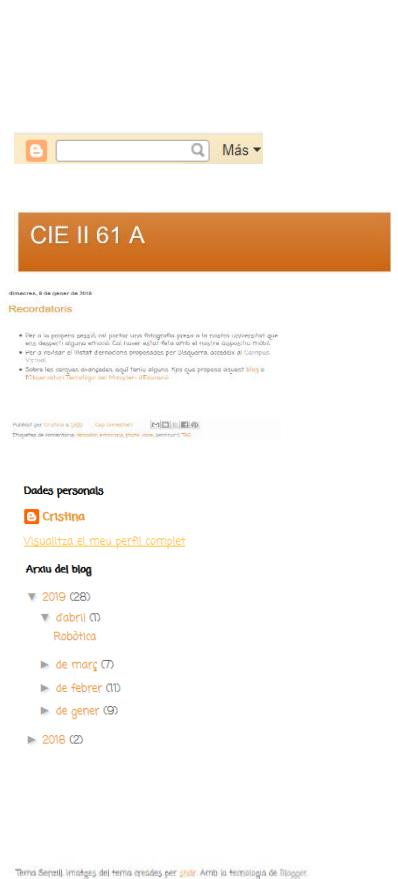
Más

CIE II 61 A

dimecres, 8 de gener de 2018

Recordatoris

- Per a la propera sessió, cal portar una fotografia presa a la vostra universitat que els desperti alguna emoció. Cal haver-se fet amb el vostre dispositiu mòbil.
- Per a revisar el llistat d'emocions proposades per Bisquerra, accediu al Campus Virtual.
- Sobre les cerques avançades, aquí teniu alguna. Tips que proposa aquest blog a l'Observatori Tecnològic del Ministeri d'Educació.

Publicat per Cristina a 1:00 Cap comentari:

Etiquetes de comentaris: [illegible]

Dades personals

Cristina

Visualitza el meu perfil complet

Arxiu del blog

▼ 2019 (28)

▼ d'abril (1)

Robòtica

► de març (7)

► de febrer (11)

► de gener (9)

► 2018 (2)

Tema Senzill. Imatges del tema creades per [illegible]. Amb la tecnologia de Blogger.